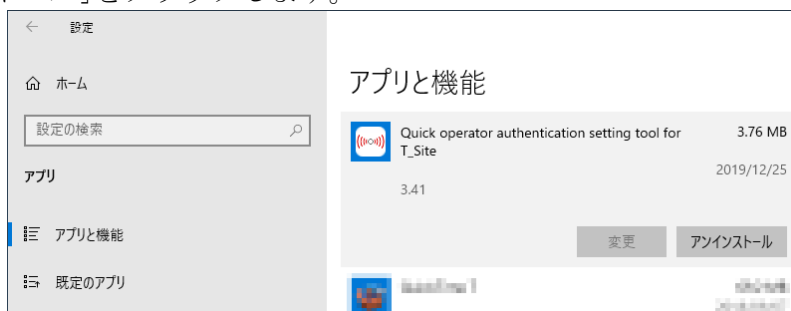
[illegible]」をクリックします。

設定

ホーム

設定の検索

アプリ

アプリと機能

既定のアプリ

アプリと機能

Quick operator authentication setting tool for T_Site

3.76 MB

2019/12/25

3.41

変更

アンインストール

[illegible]

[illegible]